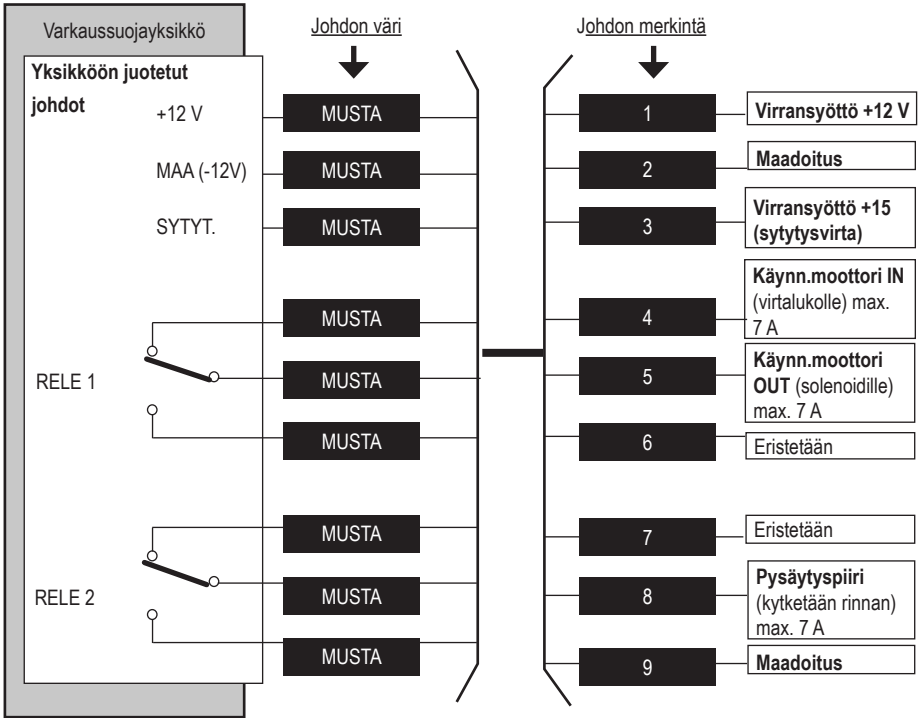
Varkaussuojayksikkö

Johdon väri

Johdon merkintä

Yksikköön juotetut johdot

+12 V

MAA (-12V)

SYTYT.

RELE 1

RELE 2

MUSTA

MUSTA

MUSTA

MUSTA

MUSTA

MUSTA

MUSTA

MUSTA

MUSTA

1

Virransyöttö +12 V

2

Maadoitus

3

Virransyöttö +15 (sytytysvirta)

4

Käynn.moottori IN (virtalukolle) max. 7 A

5

Käynn.moottori OUT (solenoidille) max. 7 A

6

Eristetään

7

Eristetään

8

Pysäytyspiiri (kytketään rinnan) max. 7 A

9

Maadoitus